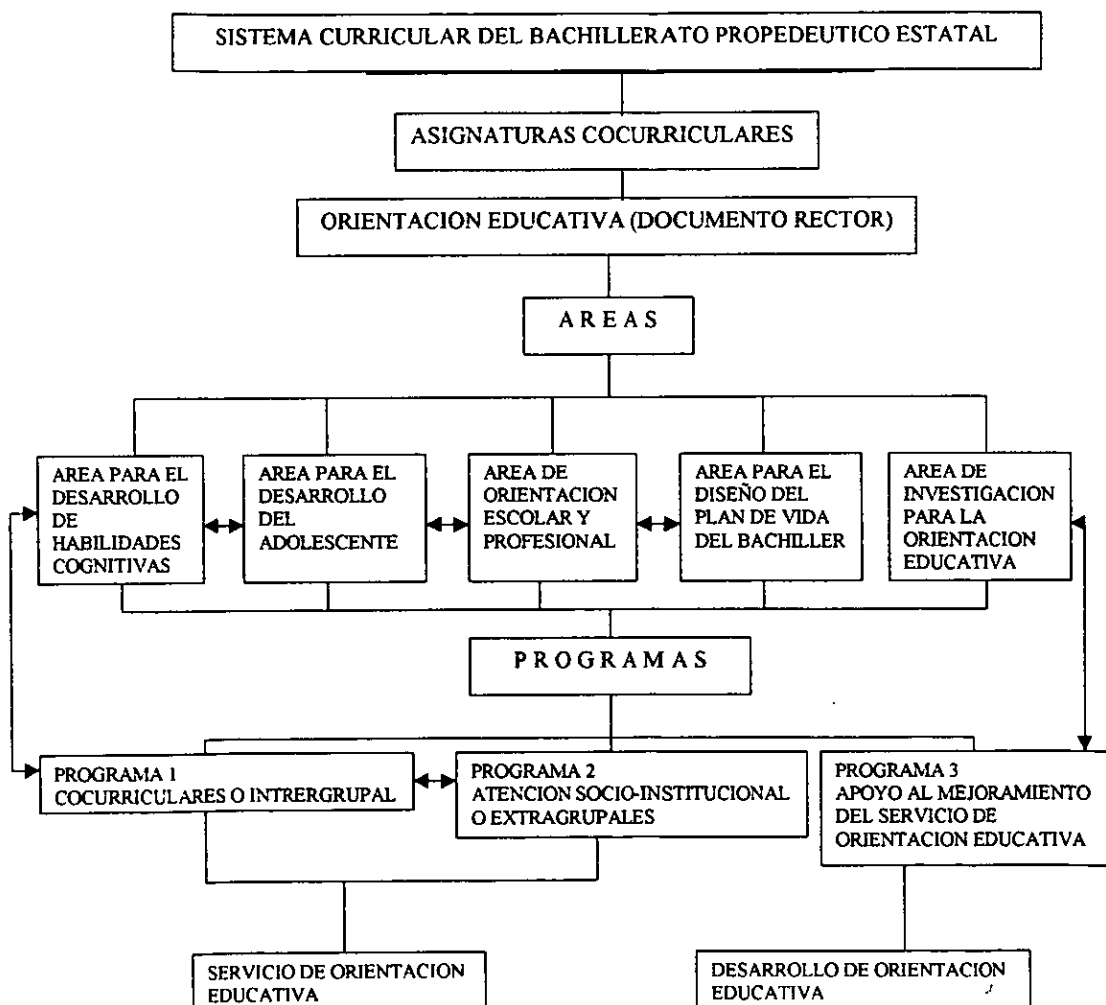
SISTEMA CURRICULAR DEL BACHILLERATO PROPEDEUTICO ESTATAL

ASIGNATURAS COCURRICULARES

ORIENTACION EDUCATIVA (DOCUMENTO RECTOR)

A R E A S

AREA PARA EL DESARROLLO DE HABILIDADES COGNITIVAS

AREA PARA EL DESARROLLO DEL ADOLESCENTE

AREA DE ORIENTACION ESCOLAR Y PROFESIONAL

AREA PARA EL DISEÑO DEL PLAN DE VIDA DEL BACHILLER

AREA DE INVESTIGACION PARA LA ORIENTACION EDUCATIVA

P R O G R A M A S

PROGRAMA 1
COCURRICULARES O INTRERGRUPAL

PROGRAMA 2
ATENCION SOCIO-INSTITUCIONAL O EXTRAGRUPALES

PROGRAMA 3
APOYO AL MEJORAMIENTO DEL SERVICIO DE ORIENTACION EDUCATIVA

SERVICIO DE ORIENTACION EDUCATIVA

DESARROLLO DE ORIENTACION EDUCATIVA